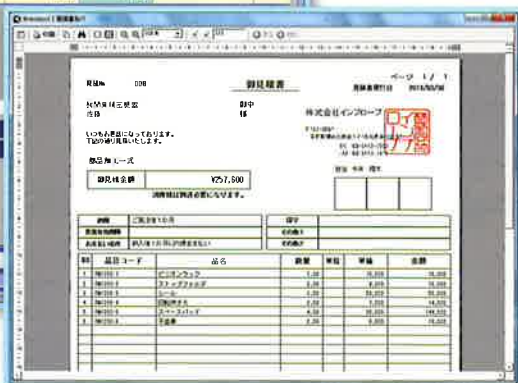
御見積書

ページ 1 / 1

見積No. 008

見積書発行日 2015/03/06

株式会社三菱商 御中

佐藤 様

株式会社インプローブ

いつもお世話になっております。
下記の通り見積いたします。

件名 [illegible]

御見積金額 ¥257,600

消費税は別途必要になります。

担当 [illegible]

納期 ご注文後10日

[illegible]

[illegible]

| No | 品目コード | 品名 | 数量 | 単位 | 単価 | 金額 |
|---|---|---|---|---|---|---|
| 1 | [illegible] | ビジネスラック | 1.00 | | 16,000 | 16,000 |
| 2 | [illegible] | ステープルラック | 2.00 | | 9,200 | 18,400 |
| 3 | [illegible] | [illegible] | 2.00 | | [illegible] | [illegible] |
| 4 | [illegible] | 回転椅子 | 2.00 | | 7,000 | 14,000 |
| 5 | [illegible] | スーツスタンド | 4.00 | | 36,000 | 144,000 |
| 6 | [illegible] | 平面書 | 2.00 | | 6,000 | 12,000 |